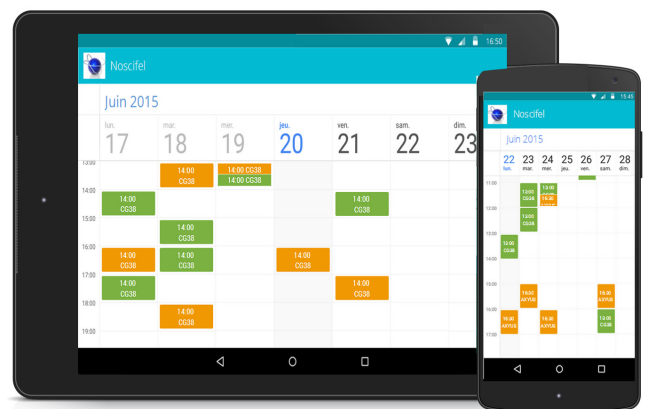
16:50

Noscifel

Juin 2015

lun. 17
mar. 18
mer. 19
jeu. 20
ven. 21
sam. 22
dim. 23

13:00
14:00
15:00
16:00
17:00
18:00
19:00

14:00 CG38
14:00 CG38
14:00 CG38
14:00 CG38
14:00 CG38
14:00 CG38
14:00 CG38
14:00 CG38
14:00 CG38
14:00 CG38
14:00 CG38
14:00 CG38

15:45

Noscifel

Juin 2015

22 lun.
23 mar.
24 mer.
25 jeu.
26 ven.
27 sam.
28 dim.

11:00
12:00
13:00
14:00
15:00
16:00
17:00

12:00 CG38
13:00 CG38
12:00 CG38
13:00 CG38
12:00 CG38
19:00 AXYUS
19:00 AXYUS
19:00 AXYUS
19:00 AXYUS
19:00 AXYUS
19:00 CG38